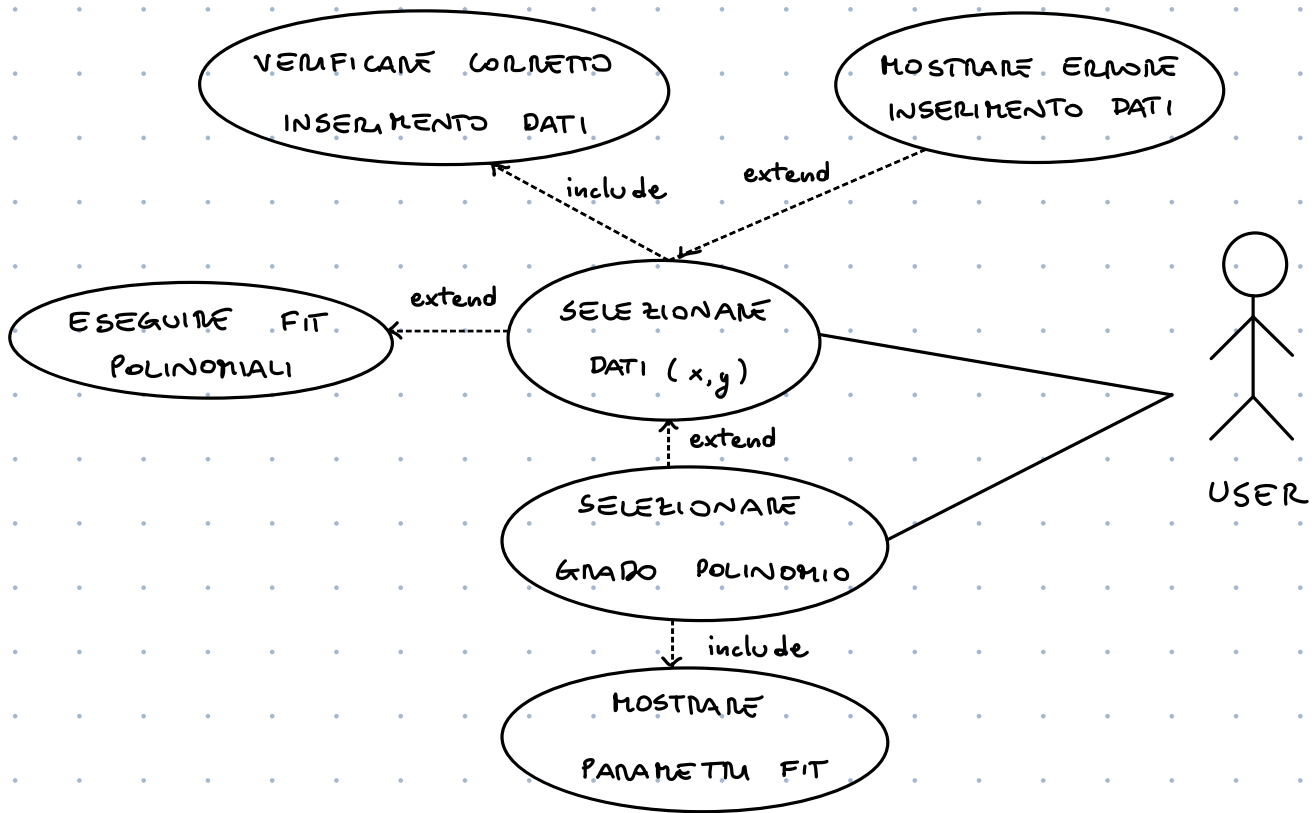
VERIFICARE CORRETTO INSERIMENTO DATI

MOSTRARE ERRORE INSERIMENTO DATI

include

extend

extend

ESEGUIRE FIT POLINOMIALI

SELEZIONARE DATI (x, y)

USER

extend

SELEZIONARE GRADO POLINOMIO

include

MOSTRARE PARAMETRI FIT